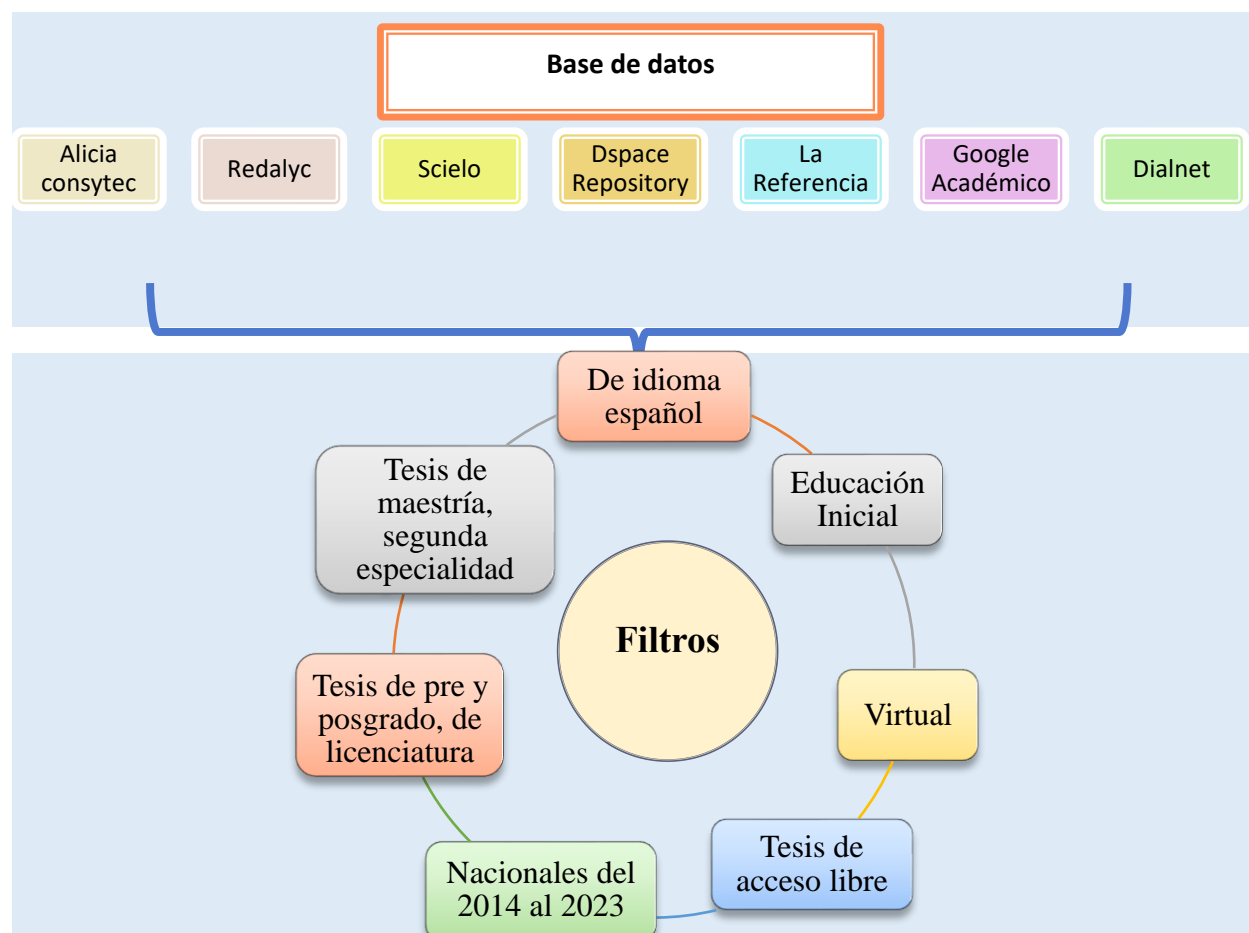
Base de datos

Alicia consytec

Redalyc

Scielo

Dspace Repository

La Referencia

Google Académico

Dialnet

De idioma español

Educación Inicial

Virtual

Tesis de acceso libre

Nacionales del 2014 al 2023

Tesis de pre y posgrado, de licenciatura

Tesis de maestría, segunda especialidad

Filtros